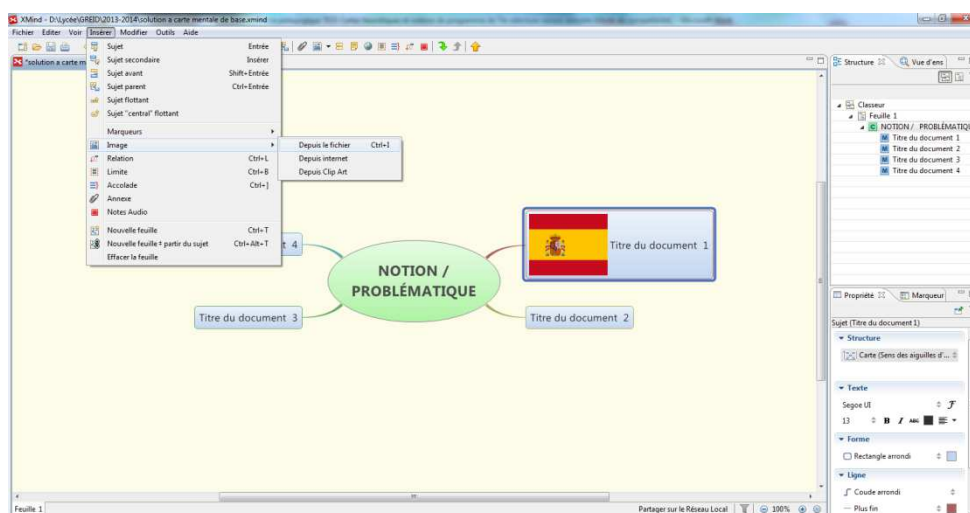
XMind - D:\Lycée\GREID\2013-2014\solution a carte mentale de base.xmind

Fichier Editer Voir Insérer Modifier Outils Aide

*solution a carte m

Sujet Entrée
Sujet secondaire Insérer
Sujet avant Shift+Entrée
Sujet parent Ctrl+Entrée
Sujet flottant
Sujet "central" flottant
Marqueurs
Image
Relation Ctrl+L
Limite Ctrl+B
Accolade Ctrl+]
Annexe
Notes Audio
Nouvelle feuille Ctrl+T
Nouvelle feuille à partir du sujet Ctrl+Alt+T
Effacer la feuille

Depuis le fichier Ctrl+I
Depuis internet
Depuis Clip Art

t 4

NOTION / PROBLÉMATIQUE

Titre du document 1

Titre du document 3

Titre du document 2

Structure Vue d'ens

Classeur
Feuille 1
NOTION / PROBLÉMATIQ
Titre du document 1
Titre du document 2
Titre du document 3
Titre du document 4

Propriété Marqueur

Sujet (Titre du document 1)

Structure
Carte (Sens des aiguilles d'...

Texte
Segoe UI
13 B I

Forme
Rectangle arrondi

Ligne
Coude arrondi
Plus fin

Feuille 1

Partager sur le Réseau Local 100%